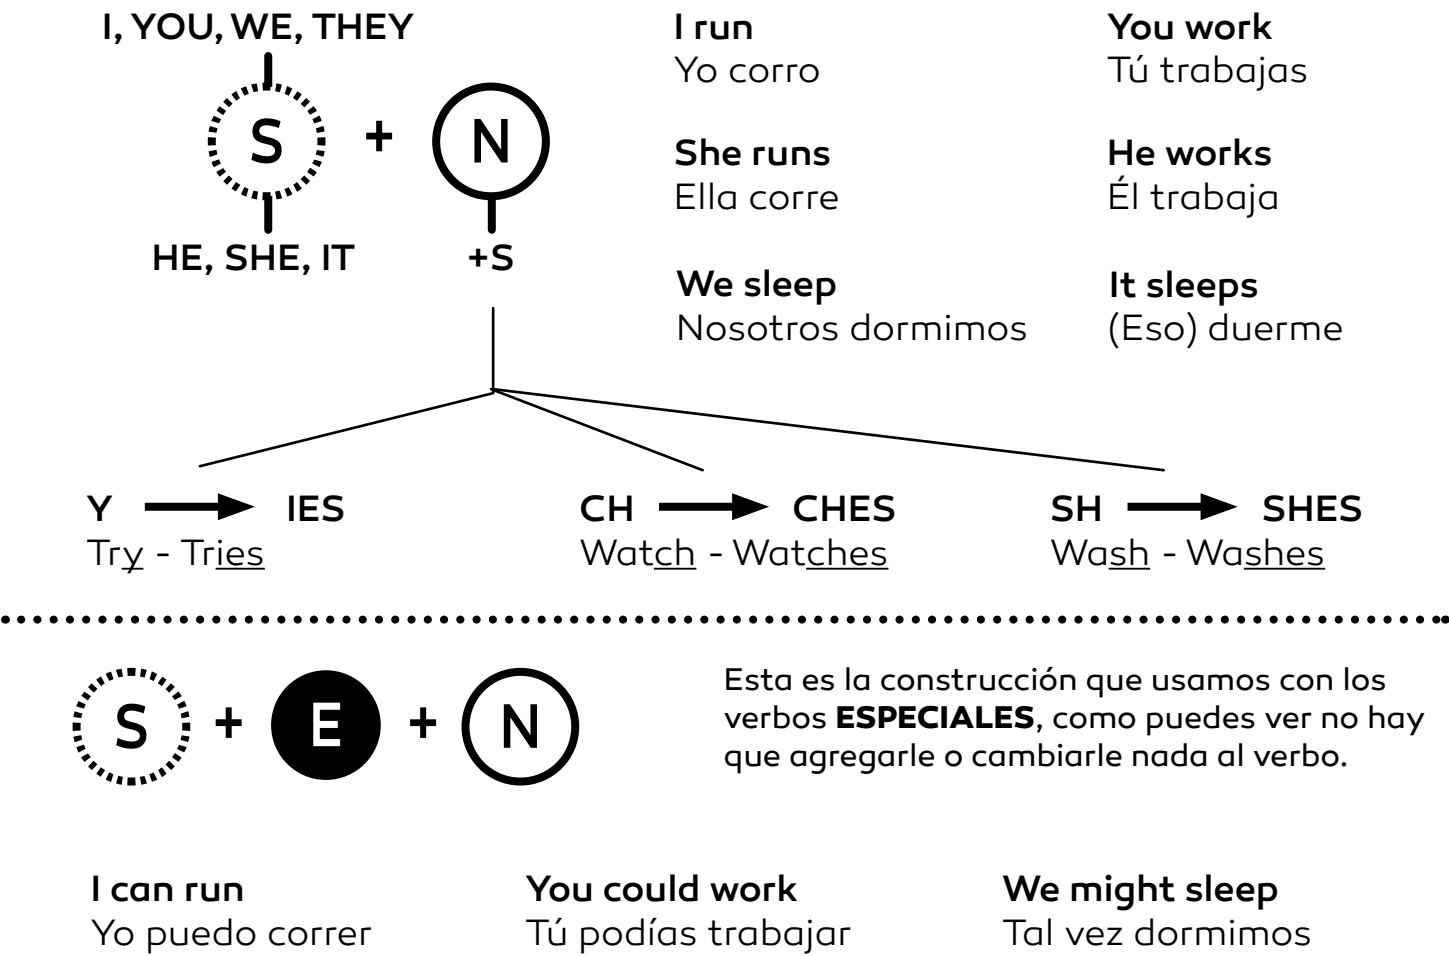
I, YOU, WE, THEY

S + N

HE, SHE, IT        +S

I run
Yo corro

You work
Tú trabajas

She runs
Ella corre

He works
Él trabaja

We sleep
Nosotros dormimos

It sleeps
(Eso) duerme

Y → IES
Try - Tries

CH → CHES
Watch - Watches

SH → SHES
Wash - Washes

S + E + N

Esta es la construcción que usamos con los verbos **ESPECIALES**, como puedes ver no hay que agregarle o cambiarle nada al verbo.

I can run
Yo puedo correr

You could work
Tú podías trabajar

We might sleep
Tal vez dormimos